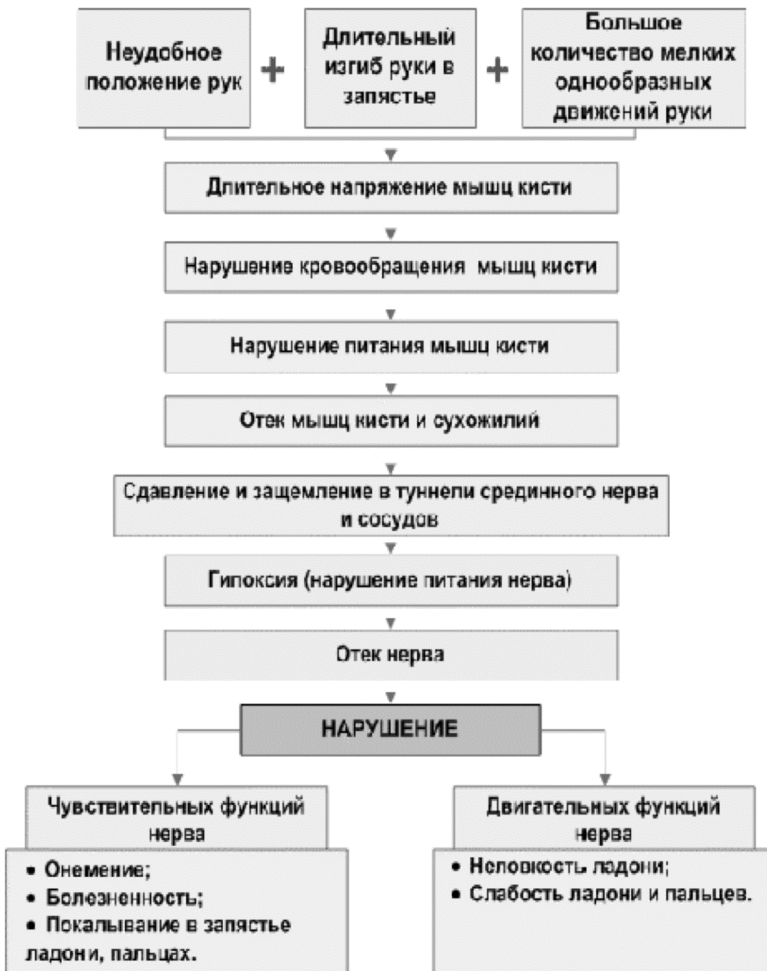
Неудобное положение рук

+

Длительный изгиб руки в запястье

+

Большое количество мелких однообразных движений руки

Длительное напряжение мышц кисти

Нарушение кровообращения мышц кисти

Нарушение питания мышц кисти

Отек мышц кисти и сухожилий

Сдавление и защемление в туннепи срединного нерва и сосудов

Гипоксия (нарушение питания нерва)

Отек нерва

НАРУШЕНИЕ

Чувствительных функций нерва

• Онемение;
• Болезненность;
• Покалывание в запястье ладони, пальцах.

Двигательных функций нерва

• Неловкость ладони;
• Слабость ладони и пальцев.